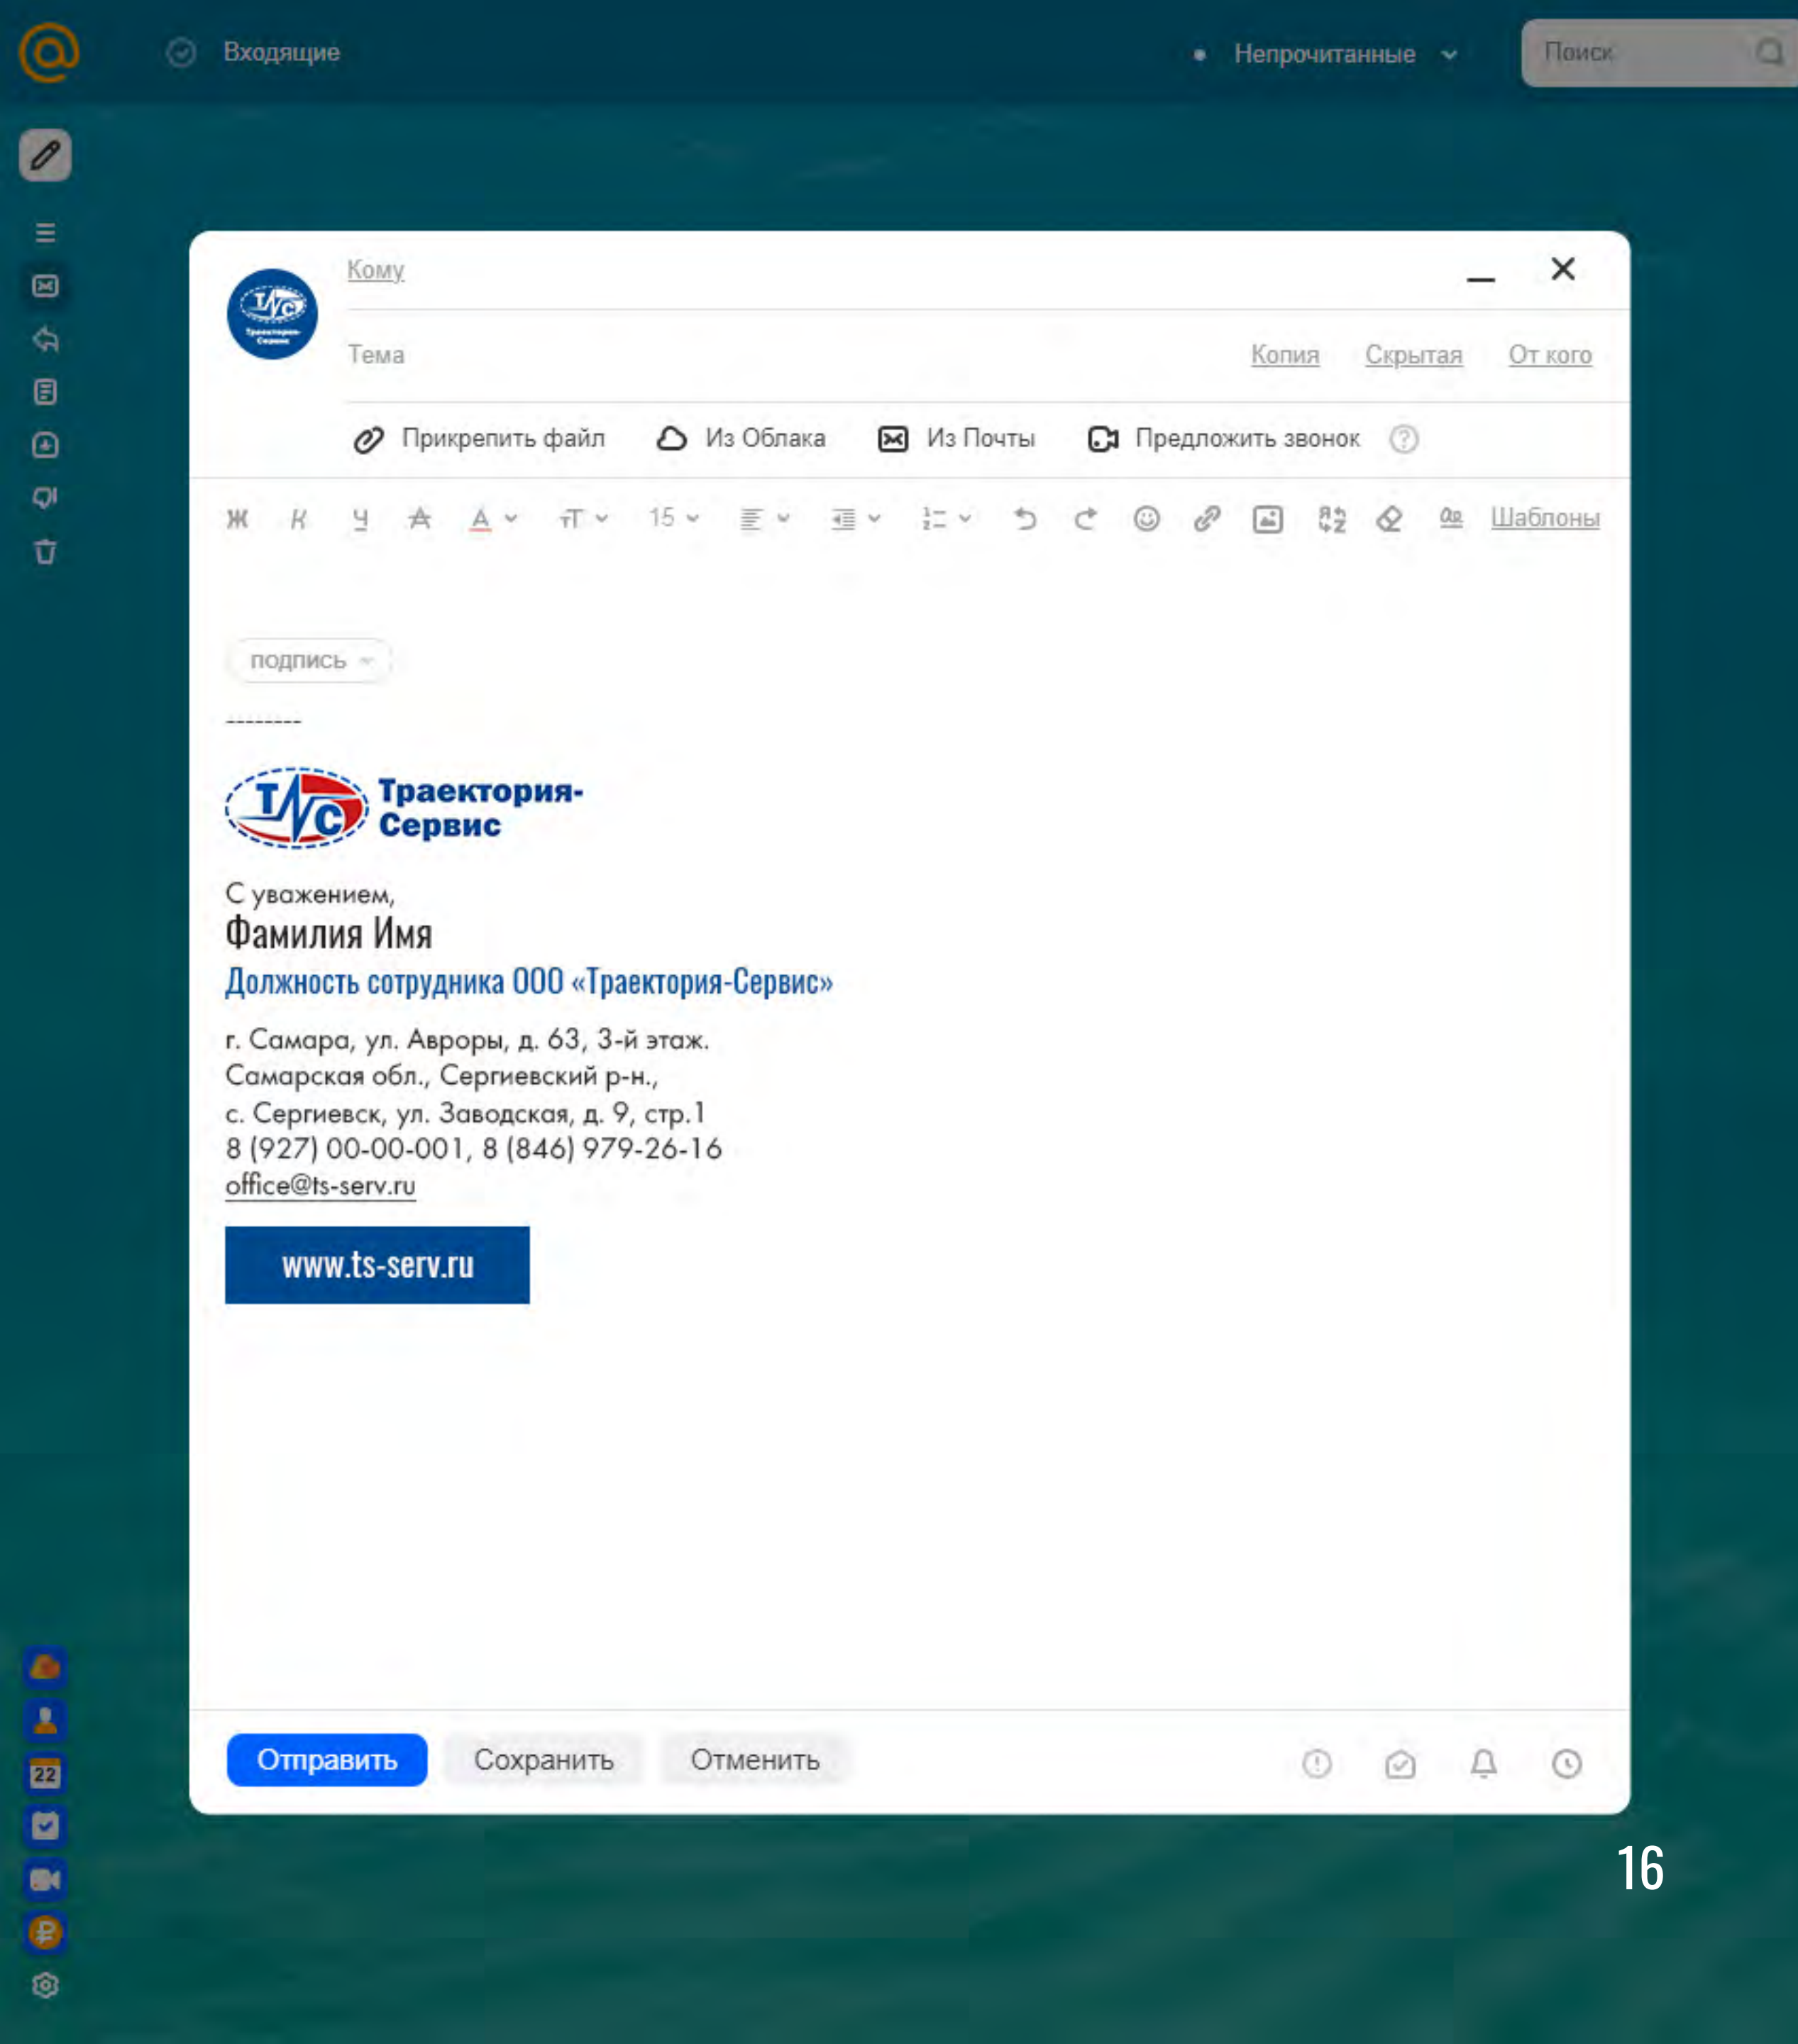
Входящие

Непрочитанные

Поиск

Кому

Тема

Копия Скрытая От кого

Прикрепить файл Из Облака Из Почты Предложить звонок

Ж К Ч А 15 Шаблоны

подпись

---------

Траектория-Сервис

С уважением,
Фамилия Имя
Должность сотрудника ООО «Траектория-Сервис»

г. Самара, ул. Авроры, д. 63, 3-й этаж.
Самарская обл., Сергиевский р-н.,
с. Сергиевск, ул. Заводская, д. 9, стр.1
8 (927) 00-00-001, 8 (846) 979-26-16
office@ts-serv.ru

www.ts-serv.ru

Отправить Сохранить Отменить

22

16